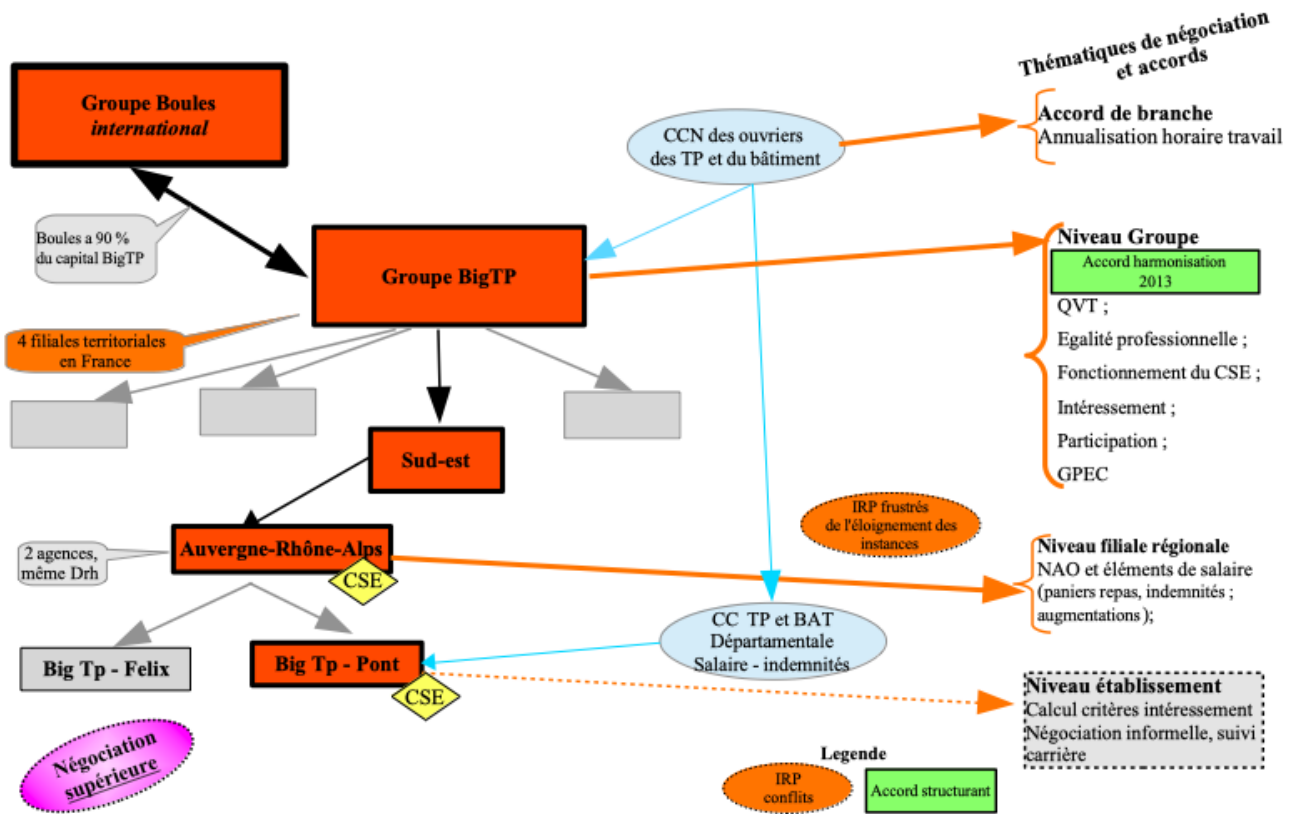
Thématiques de négociation et accords

Groupe Boules
*international*

CCN des ouvriers des TP et du bâtiment

Accord de branche
Annualisation horaire travail

Boules a 90 % du capital BigTP

Groupe BigTP

Niveau Groupe
Accord harmonisation 2013
QVT ;
Egalité professionnelle ;
Fonctionnement du CSE ;
Intéressement ;
Participation ;
GPEC

4 filiales territoriales en France

Sud-est

IRP frustrés de l'éloignement des instances

2 agences, même Drh

Auvergne-Rhône-Alps

CSE

Niveau filiale régionale
NAO et éléments de salaire (paniers repas, indemnités ; augmentations);

CC TP et BAT Départementale Salaire - indemnités

Big Tp - Felix

Big Tp - Pont

CSE

Niveau établissement
Calcul critères intéressement
Négociation informelle, suivi carrière

Négociation supérieure

Legende
IRP conflits
Accord structurant